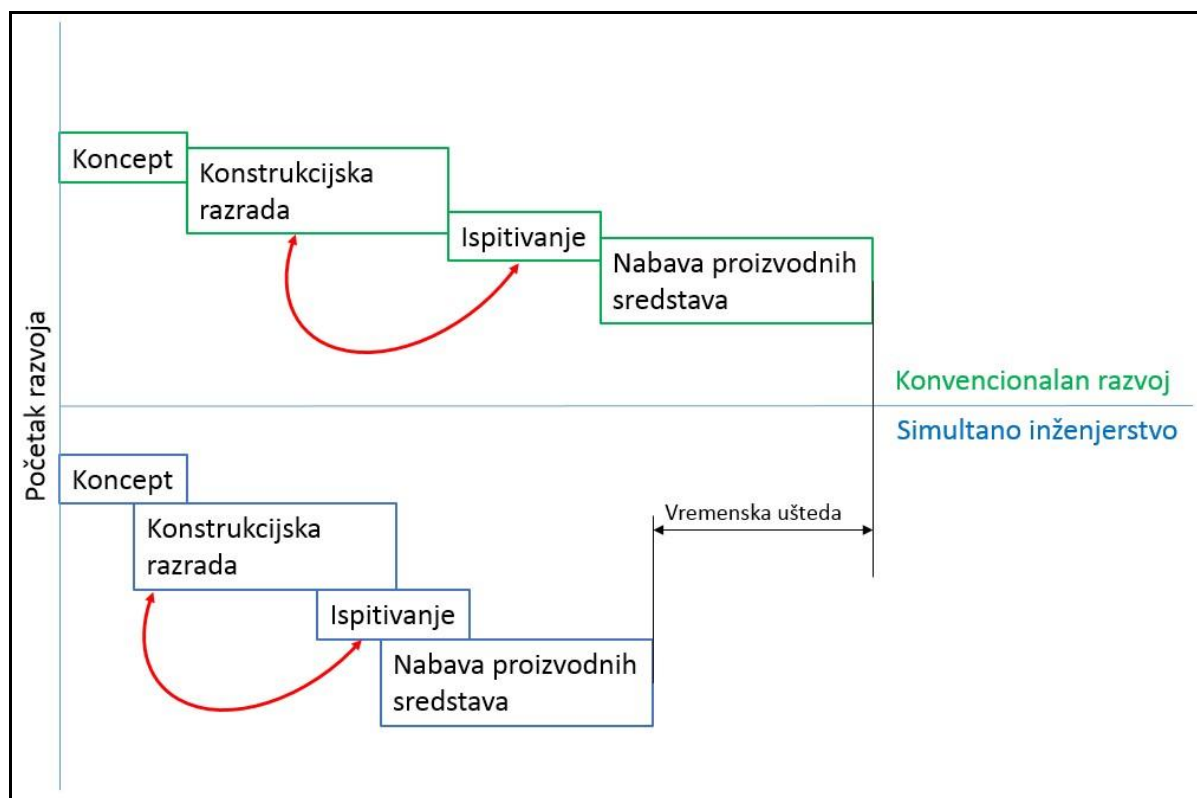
Početak razvoja

Koncept

Konstrukcijska razrada

Ispitivanje

Nabava proizvodnih sredstava

Konvencionalan razvoj

Simultano inženjerstvo

Koncept

Konstrukcijska razrada

Ispitivanje

Nabava proizvodnih sredstava

Vremenska ušteda